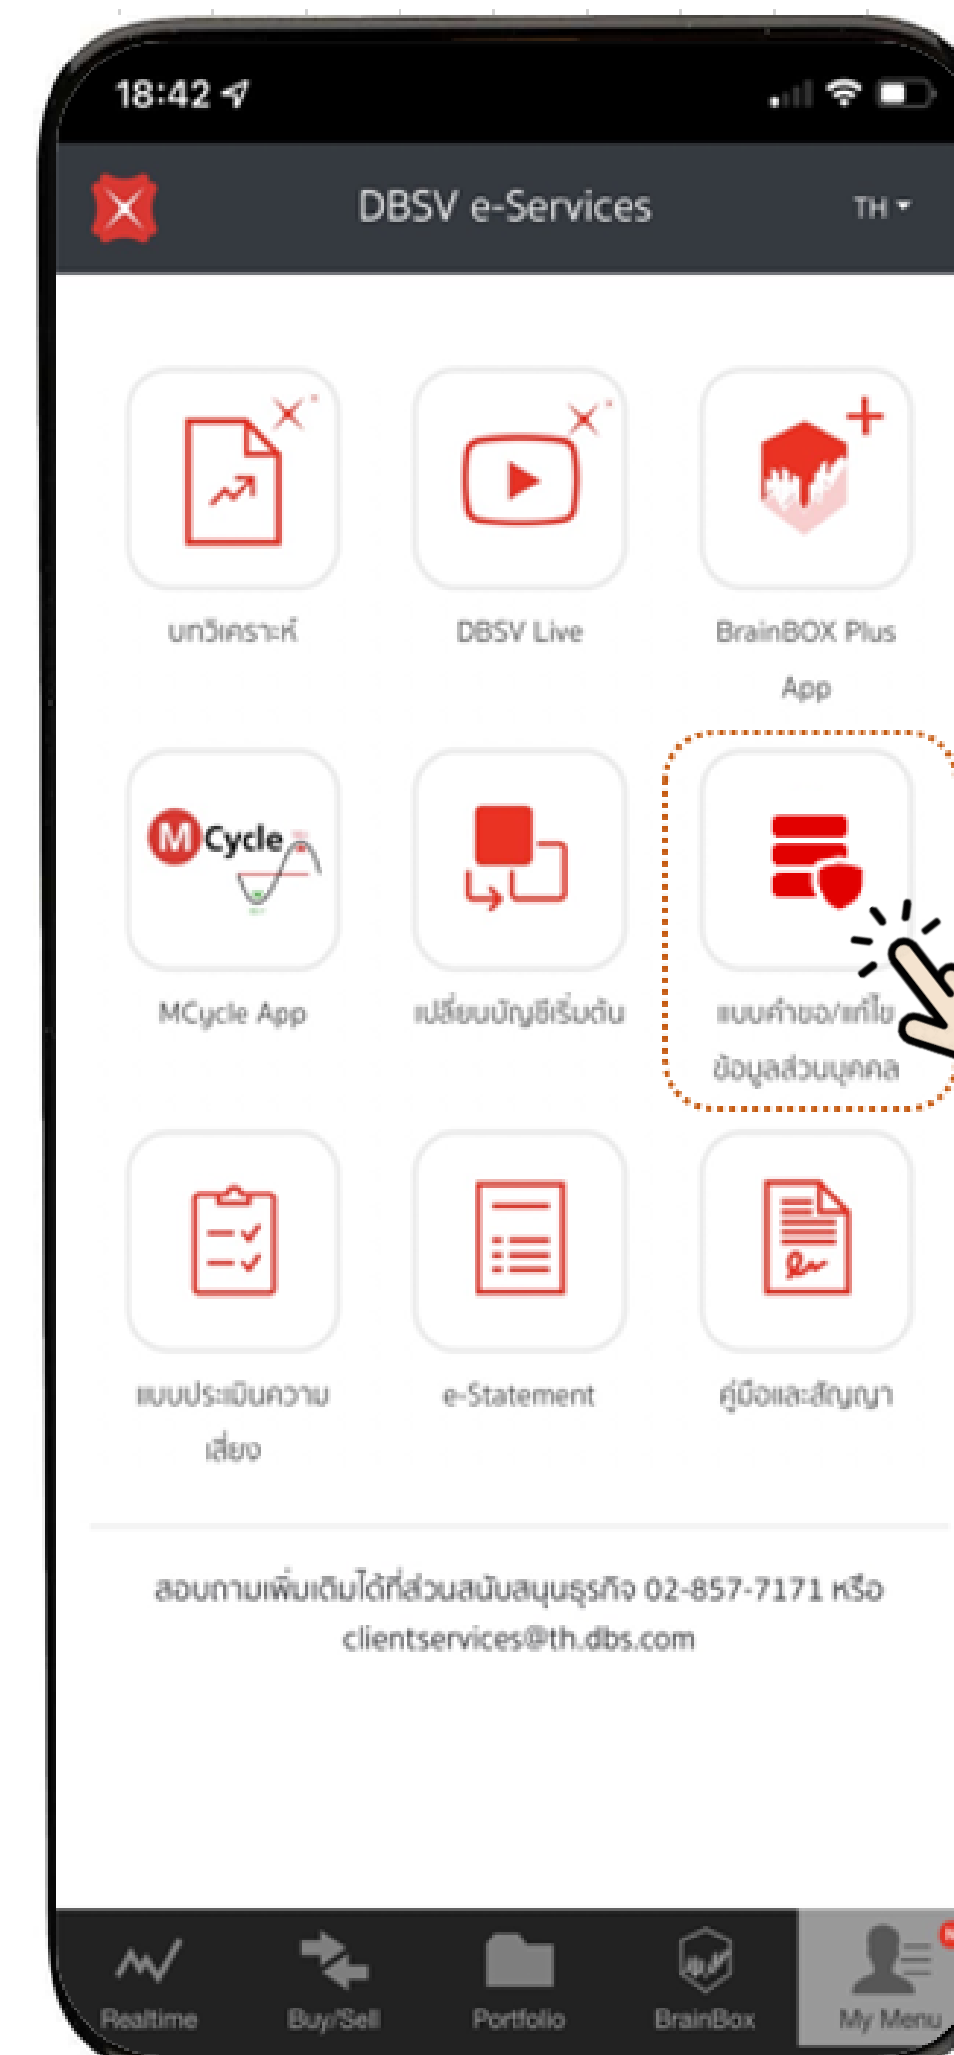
18:42

DBSV e-Services

TH

บทวิเคราะห์

DBSV Live

BrainBOX Plus App

MCycle

MCycle App

เปลี่ยนบัญชีเริ่มต้น

แบบคำขอ/แก้ไขข้อมูลส่วนบุคคล

แบบประเมินความเสี่ยง

e-Statement

คู่มือและสัญญา

สอบถามเพิ่มเติมได้ที่ส่วนสนับสนุนธุรกิจ 02-857-7171 หรือ clientservices@th.dbs.com

Realtime

Buy/Sell

Portfolio

BrainBox

My Menu